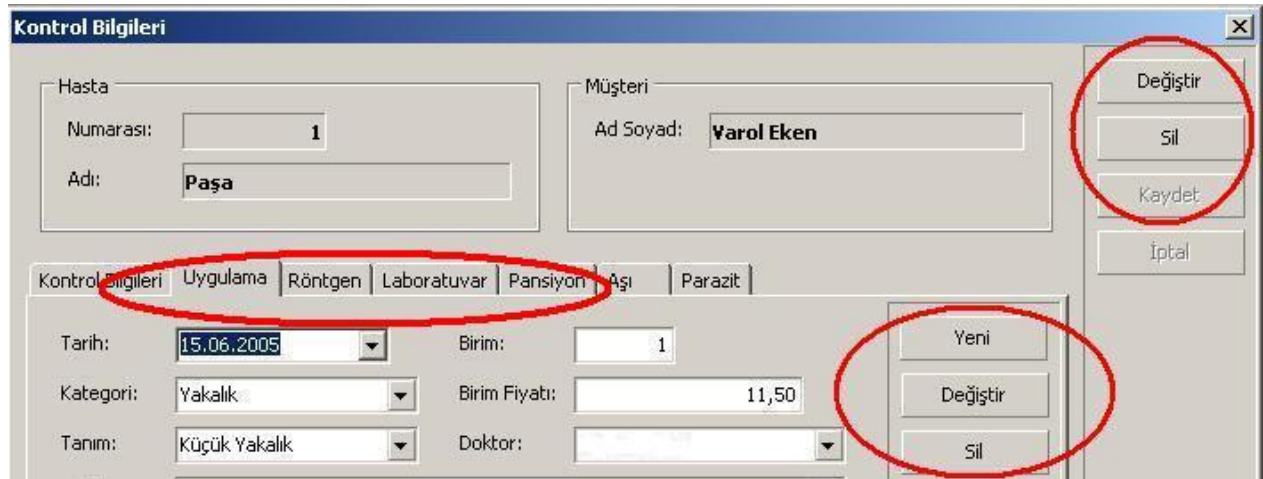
Kontrol Bilgileri

Hasta
Numarası: 1
Adı: Paşa

Müşteri
Ad Soyad: Varol Eken

Değiştir
Sil
Kaydet
İptal

Kontrol Bilgileri | Uygulama | Röntgen | Laboratuvar | Pansiyon | Aşı | Parazit

Tarih: 15.06.2005
Kategori: Yakalık
Tanım: Küçük Yakalık
Birim: 1
Birim Fiyatı: 11,50
Doktor: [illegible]

Yeni
Değiştir
Sil